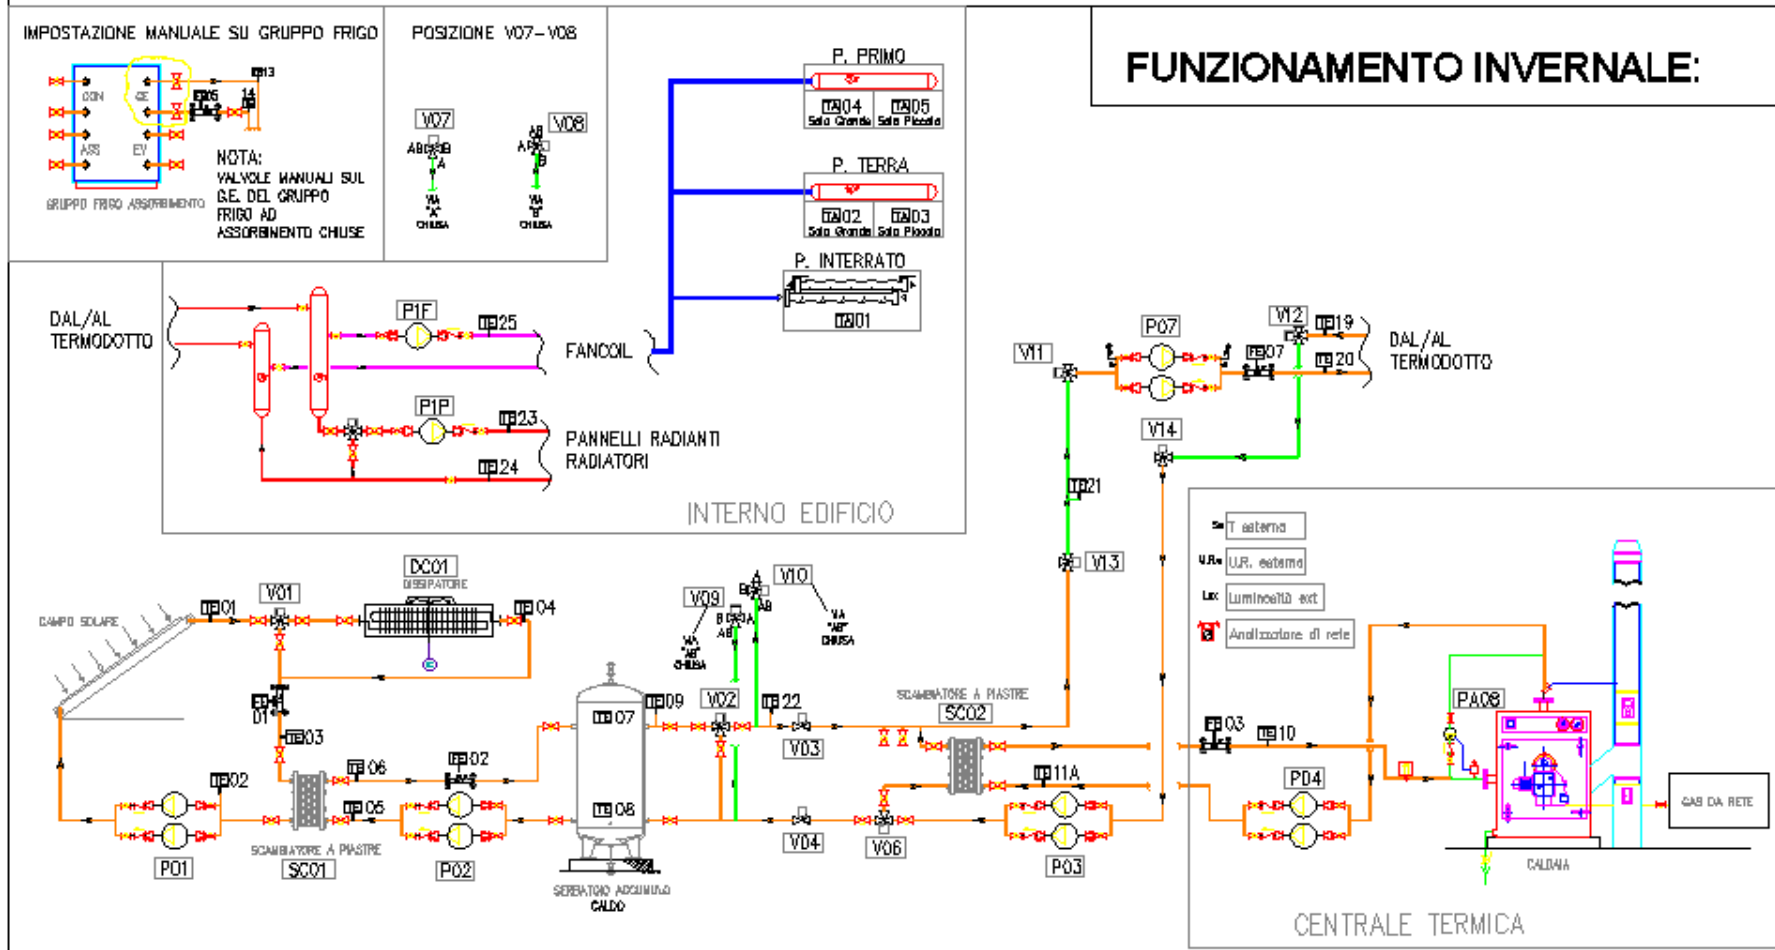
IMPOSTAZIONE MANUALE SU GRUPPO FRIGO

CON GE ASS EV

TE13 TE26 14

GRUPPO FRIGO ASSORBIMENTO

NOTA:
VALVOLE MANUALI SUL G.E. DEL GRUPPO FRIGO AD ASSORBIMENTO CHIUSE

POSIZIONE V07-V08

V07
AB A B
VIA "A" CHIUSA

V08
AB A B
VIA "B" CHIUSA

P. PRIMO
TA04 Sala Grande
TA05 Sala Piccola

P. TERRA
TA02 Sala Grande
TA03 Sala Piccola

P. INTERRATO
TA01

FUNZIONAMENTO INVERNALE:

DAL/AL TERMODOTTO

P1F
TE25
FANCOIL

P1P
TE23
PANNELLI RADIANTI RADIATORI
TE24

INTERNO EDIFICIO

P07
V11
V12
TE19
FE07
TE20
DAL/AL TERMODOTTO
V14
TE21
V13

Se T esterna
U.R.e U.R. esterna
Lux Luminosità ext
Analizzatore di rete

DC01
DISSIPATORE
TE01
V01
TE04
CAMPO SOLARE
FE 01
TE03
TE02
P01
TE06
TE05
SCAMBIATORE A PIASTRE
SC01
TE02
P02
TE07
TE09
TE08
SERBATOIO ACCUMULO CALDO

V09
VIA "AB" CHIUSA
B A AB
V10
VIA "AB" CHIUSA
V02
TE22
V03
V04
V06

SCAMBIATORE A PIASTRE
SC02
TE11A
P03

FE03
TE10
P04
PA08
CALDAIA
GAS DA RETE

CENTRALE TERMICA